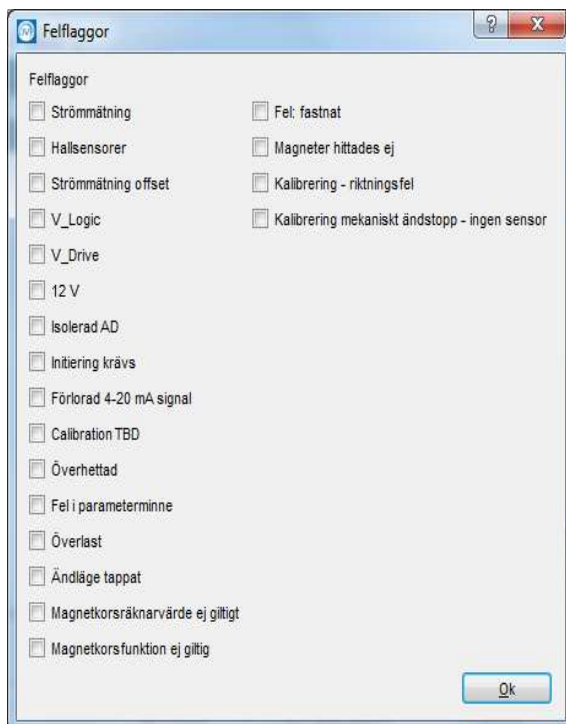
Felflaggor

?

X

Felflaggor

Strömmätning

Hallsensorer

Strömmätning offset

V_Logic

V_Drive

12 V

Isolerad AD

Initiering krävs

Förlorad 4-20 mA signal

Calibration TBD

Överhettad

Fel i parameterminne

Överlast

Ändläge tappat

Magnetkorsräknarvärde ej giltigt

Magnetkorsfunktion ej giltig

Fel: fastnat

Magneter hittades ej

Kalibrering - riktningsfel

Kalibrering mekaniskt ändstopp - ingen sensor

Ok